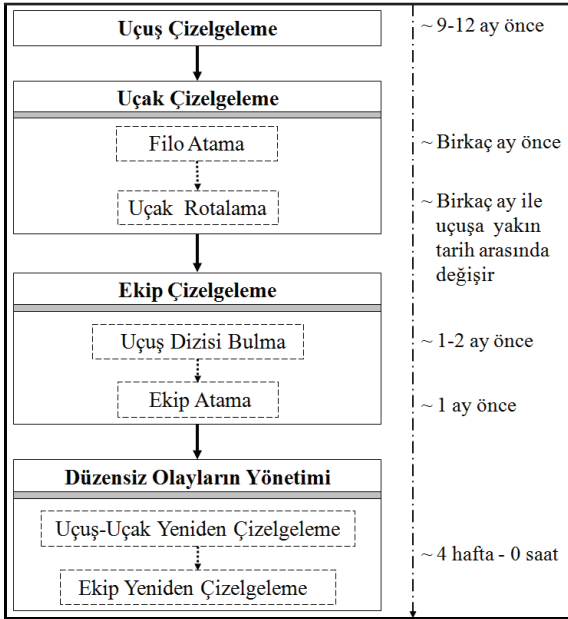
Uçuş Çizelgeleme

~ 9-12 ay önce

Uçak Çizelgeleme

Filo Atama

~ Birkaç ay önce

Uçak Rotalama

~ Birkaç ay ile uçuşa yakın tarih arasında değişir

Ekip Çizelgeleme

Uçuş Dizisi Bulma

~ 1-2 ay önce

Ekip Atama

~ 1 ay önce

Düzensiz Olayların Yönetimi

Uçuş-Uçak Yeniden Çizelgeleme

~ 4 hafta - 0 saat

Ekip Yeniden Çizelgeleme